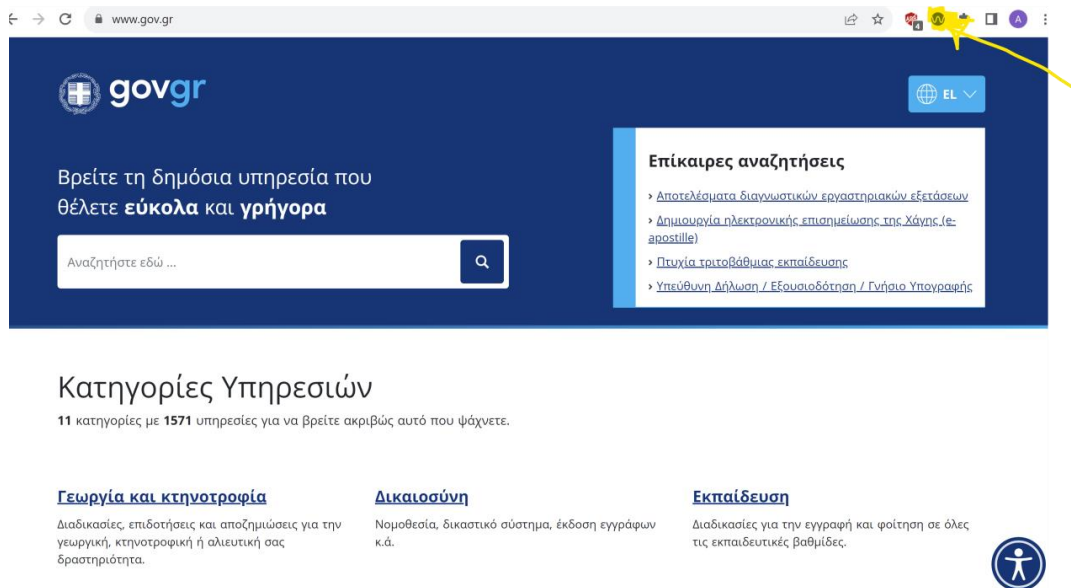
www.gov.gr

govgr

EL

Βρείτε τη δημόσια υπηρεσία που θέλετε **εύκολα** και **γρήγορα**

Αναζητήστε εδώ ...

Επίκαιρες αναζητήσεις

› Αποτελέσματα διαγνωστικών εργαστηριακών εξετάσεων

› Δημιουργία ηλεκτρονικής επισημείωσης της Χάγης (e-apostille)

› Πτυχία τριτοβάθμιας εκπαίδευσης

› Υπεύθυνη Δήλωση / Εξουσιοδότηση / Γνήσιο Υπογραφής

Κατηγορίες Υπηρεσιών

**11** κατηγορίες με **1571** υπηρεσίες για να βρείτε ακριβώς αυτό που ψάχνετε.

Γεωργία και κτηνοτροφία

Διαδικασίες, επιδοτήσεις και αποζημιώσεις για την γεωργική, κτηνοτροφική ή αλιευτική σας δραστηριότητα.

Δικαιοσύνη

Νομοθεσία, δικαστικό σύστημα, έκδοση εγγράφων κ.ά.

Εκπαίδευση

Διαδικασίες για την εγγραφή και φοίτηση σε όλες τις εκπαιδευτικές βαθμίδες.